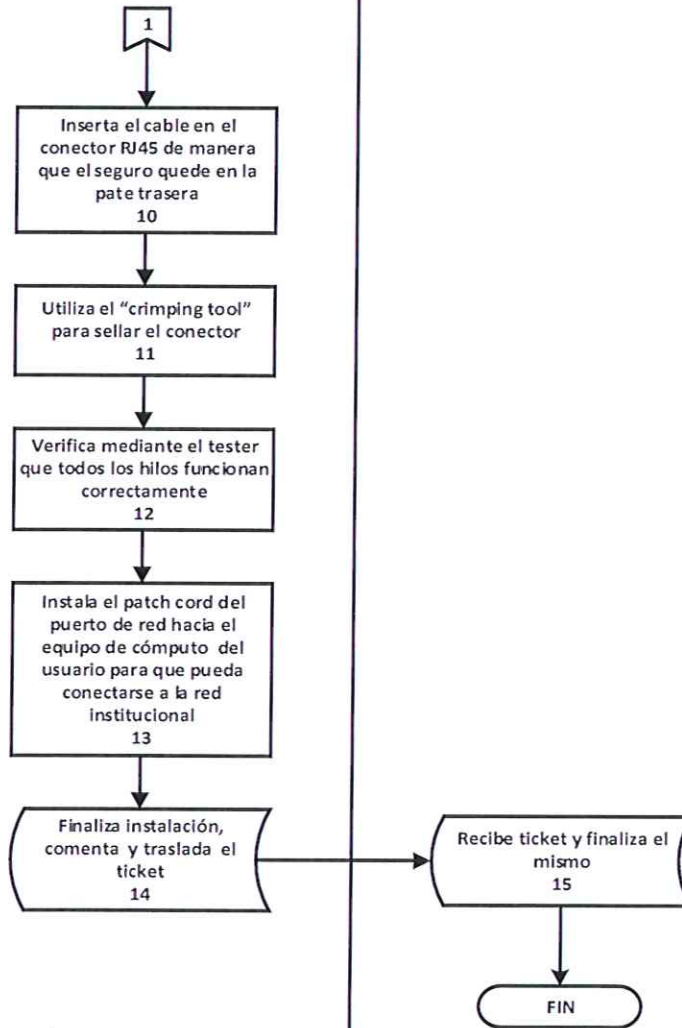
1

Inserta el cable en el conector RJ45 de manera que el seguro quede en la pate trasera
10

Utiliza el "crimping tool" para sellar el conector
11

Verifica mediante el tester que todos los hilos funcionan correctamente
12

Instala el patch cord del puerto de red hacia el equipo de cómputo del usuario para que pueda conectarse a la red institucional
13

Finaliza instalación, comenta y traslada el ticket
14

Recibe ticket y finaliza el mismo
15

FIN